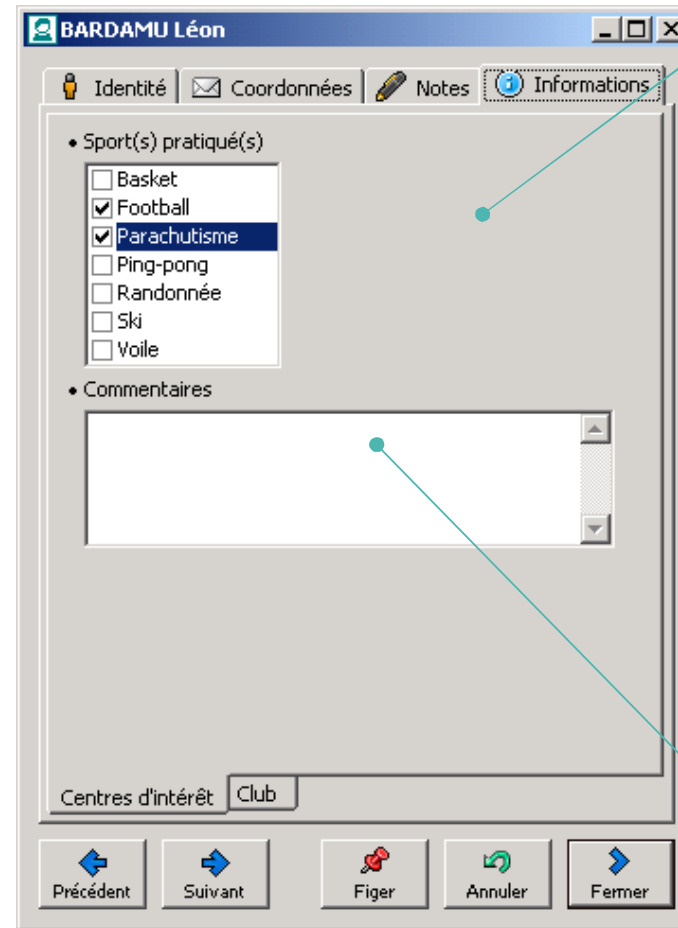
BARDAMU Léon

Identité Coordonnées Notes Informations

• Sport(s) pratiqué(s)

Basket
Football
Parachutisme
Ping-pong
Randonnée
Ski
Voile

• Commentaires

Centres d'intérêt Club

Précédent Suivant Figer Annuler Fermer